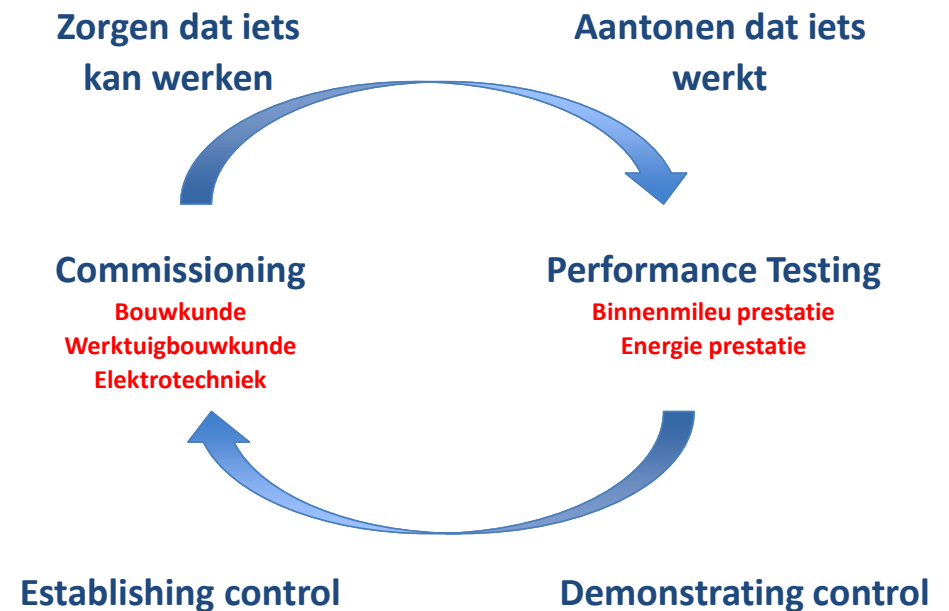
Zorgen dat iets kan werken

Aantonen dat iets werkt

Commissioning
Bouwkunde
Werktuigbouwkunde
Elektrotechniek

Performance Testing
Binnenmileu prestatie
Energie prestatie

Establishing control

Demonstrating control